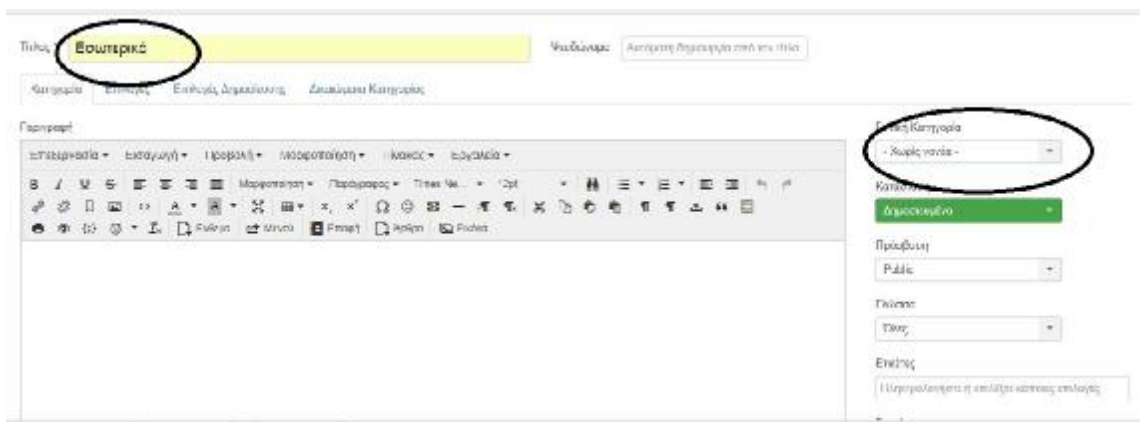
Τίτλος Εσωτερικό

Ψευδώνυμο: Αυτόματη δημιουργία από τον τίτλο

Κατηγορία Επιλογές Επιλογές Δημοσίευσης Δικαιώματα Κατηγορίας

Περιγραφή

Επεξεργασία ▾ Εισαγωγή ▾ Προβολή ▾ Μορφοποίηση ▾ Πίνακας ▾ Εργαλεία ▾

Μορφοποίηση ▾ Παράγραφος ▾ Times Ne... ▾ 12pt

Σύνδεσμος Μενού Εικόνα Άρθρο Πεδίο

Γονική Κατηγορία

- Χωρίς γονέα -

Κατάσταση

Δημοσιευμένο

Πρόσβαση

Public

Γλώσσα

Όλες

Ετικέτες

Πληκτρολογήστε ή επιλέξτε κάποιες επιλογές